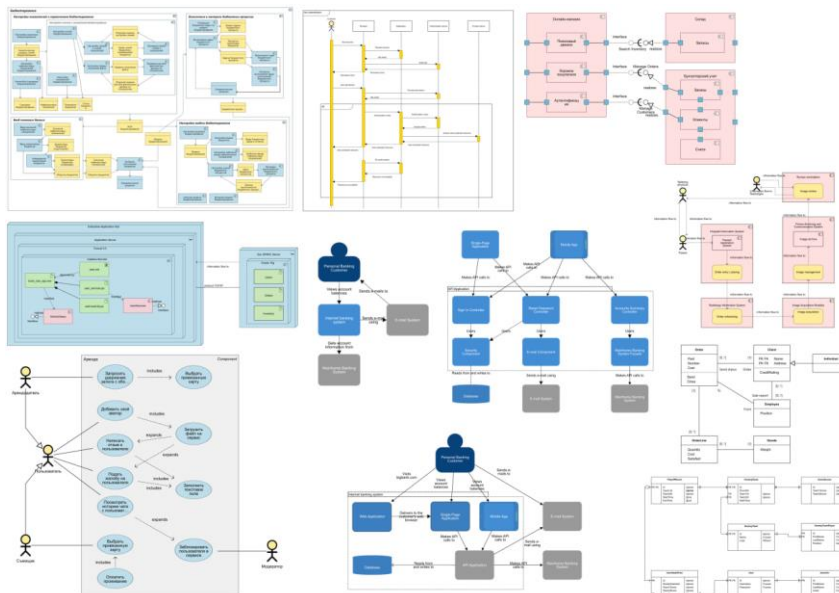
Personal Banking Customer

Views account balances

Sends e-mails to

Internet Banking System

E-mail System

Gets account information from

Mainframe Banking System

Single-Page Application

Mobile App

Makes API calls to

Makes API calls to

API Application

Sign In Controller

Reset Password Controller

Accounts Summary Controller

Security Component

E-mail Component

Mainframe Banking System Facade

Database

E-mail System

Mainframe Banking System

Personal Banking Customer

Visits bigbank.com

Views account balances

Sends e-mails to

Internet Banking System

Web Application

Delivers to the customer's web browser

Single-Page Application

Mobile App

E-mail System

Makes API calls to

Makes API calls to

Sends e-mail using

Database

Reads from and writes to

API Application

Mainframe Banking System

Makes API calls to

Аренда

Арендатор

Пользователь

Собственник

Модератор

Запросить проведение аренды с офф

Выбрать проведение карту

includes

Добавить свой фактор

Написать отзыв о пользователе

Запросить фото на сервер

Подать жалобу на пользователя

Заполнить текстовый виде

Просмотреть историю чата с пользователем

Выбрать проведение карту

Заблокировать пользователя в сервисе

Оплатить проведение

includes

expands

expands

includes

expands

includes

Online-магазин

Склад

Бухгалтерия

Interface

Search Inventory

Manage Orders

Interface

Manage Customers

Interface